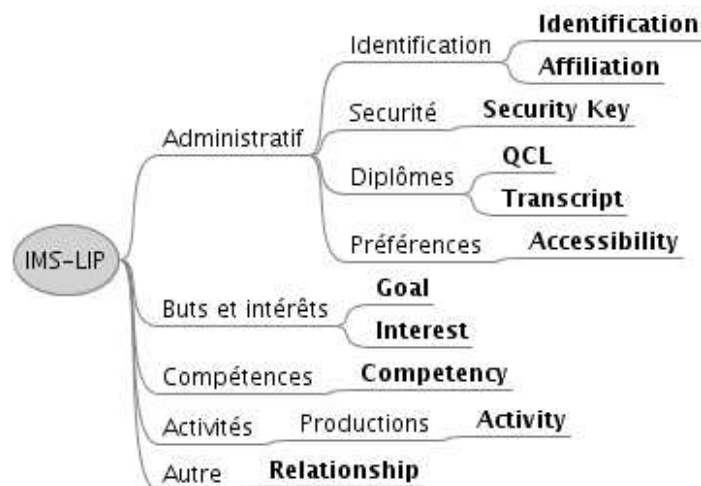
IMS-LIP

Administratif
Identification
Identification
Affiliation
Securité
Security Key
Diplômes
QCL
Transcript
Préférences
Accessibility

Buts et intérêts
Goal
Interest

Compétences
Competency

Activités
Productions
Activity

Autre
Relationship